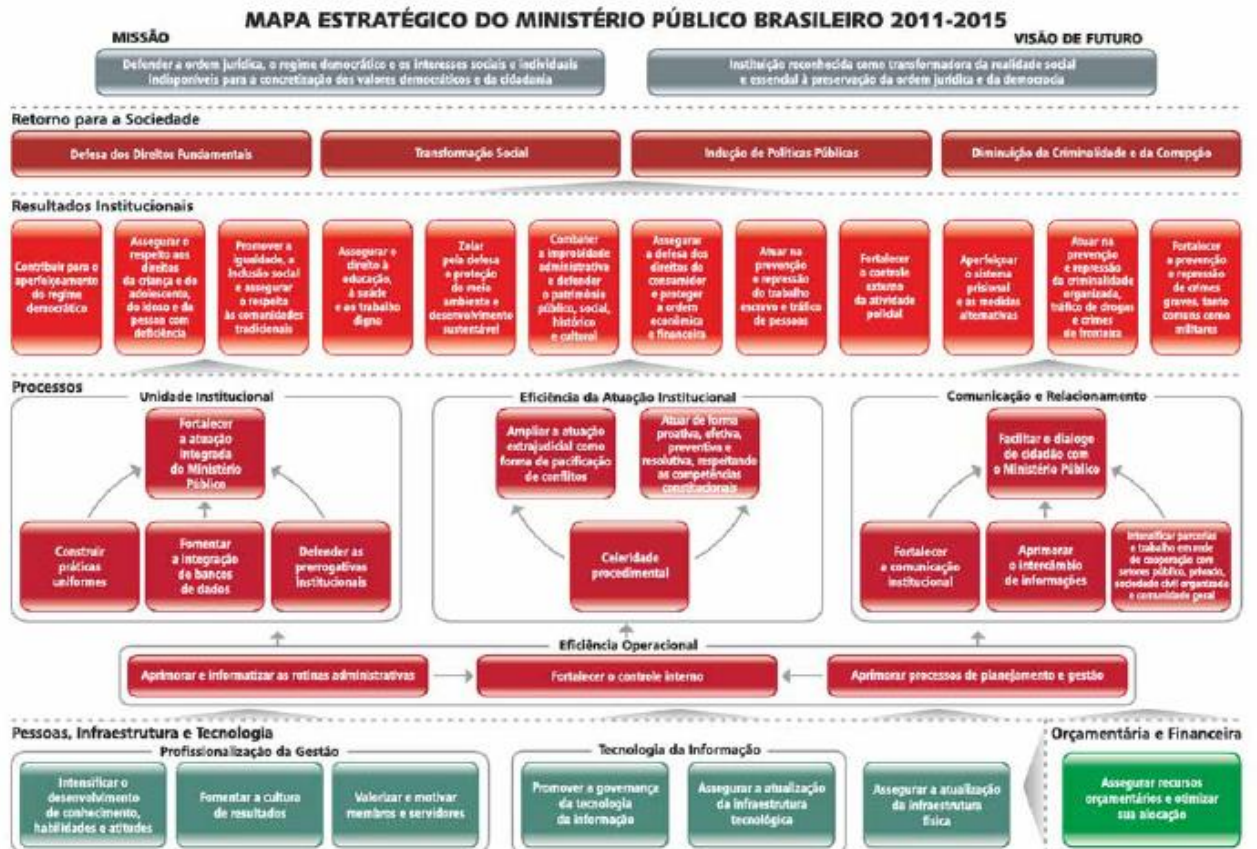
MAPA ESTRATÉGICO DO MINISTÉRIO PÚBLICO BRASILEIRO 2011-2015

MISSÃO

Defender a ordem jurídica, o regime democrático e os interesses sociais e individuais indisponíveis para a concretização dos valores democráticos e da cidadania

VISÃO DE FUTURO

Instituição reconhecida como transformadora da realidade social e essencial à preservação da ordem jurídica e da democracia

Retorno para a Sociedade

Defesa dos Direitos Fundamentais

Transformação Social

Indução de Políticas Públicas

Diminuição da Criminalidade e da Corrupção

Resultados Institucionais

Contribuir para o aperfeiçoamento do regime democrático

Assegurar o respeito aos direitos da criança e do adolescente, do idoso e da pessoa com deficiência

Promover a igualdade, a inclusão social e assegurar o respeito às comunidades tradicionais

Assegurar o direito à educação, à saúde e ao trabalho digno

Zelar pela defesa e proteção do meio ambiente e desenvolvimento sustentável

Combater a improbidade administrativa e defender o patrimônio público, social, histórico e cultural

Assegurar a defesa dos direitos do consumidor e proteger a ordem econômica e financeira

Atuar na prevenção e repressão do trabalho escravo e tráfico de pessoas

Fortalecer o controle externo da atividade policial

Aperfeiçoar o sistema prisional e as medidas alternativas

Atuar na prevenção e repressão da criminalidade organizada, tráfico de drogas e crimes de fronteira

Fortalecer a prevenção e repressão de crimes graves, tanto comuns como militares

Processos

Unidade Institucional

Fortalecer a atuação integrada do Ministério Público

Construir práticas uniformes

Fomentar a integração de bancos de dados

Defender as prerrogativas institucionais

Eficiência da Atuação Institucional

Ampliar a atuação extrajudicial como forma de pacificação de conflitos

Atuar de forma proativa, efetiva, preventiva e resolutiva, respeitando as competências constitucionais

Celeridade procedimental

Comunicação e Relacionamento

Facilitar o diálogo do cidadão com o Ministério Público

Fortalecer a comunicação institucional

Aprimorar o intercâmbio de informações

Intensificar parcerias e trabalho em rede de cooperação com setores público, privado, sociedade civil organizada e comunidade geral

Eficiência Operacional

Aprimorar e informatizar as rotinas administrativas

Fortalecer o controle interno

Aprimorar processos de planejamento e gestão

Pessoas, Infraestrutura e Tecnologia

Profissionalização da Gestão

Intensificar o desenvolvimento de conhecimento, habilidades e atitudes

Fomentar a cultura de resultados

Valorizar e motivar membros e servidores

Tecnologia da Informação

Promover a governança da tecnologia da informação

Assegurar a atualização da infraestrutura tecnológica

Assegurar a atualização da infraestrutura física

Orçamentária e Financeira

Assegurar recursos orçamentários e otimizar sua alocação